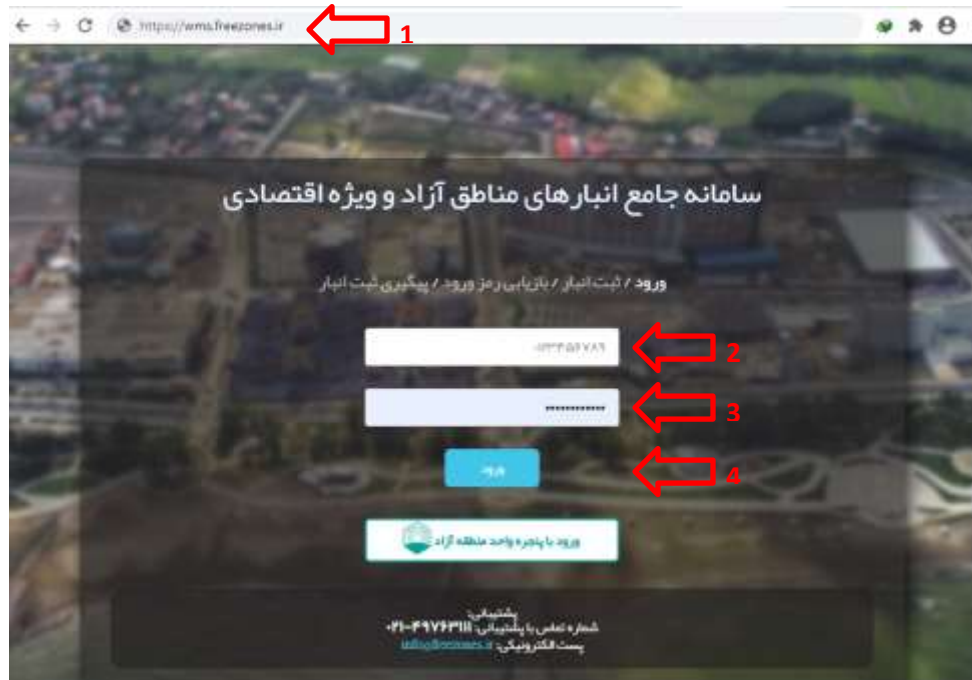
https://wms.freezones.ir

1

سامانه جامع انبارهای مناطق آزاد و ویژه اقتصادی

ورود / ثبت انبار / بازیابی رمز ورود / پیگیری ثبت انبار

۰۱۲۳۴۵۶۷۸۹

2

••••••••••••

3

ورود

4

ورود با پنجره واحد منطقه آزاد

پشتیبانی:
شماره تماس با پشتیبانی: ۰۲۱-۴۹۷۶۳۱۱۱
پست الکترونیکی: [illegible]